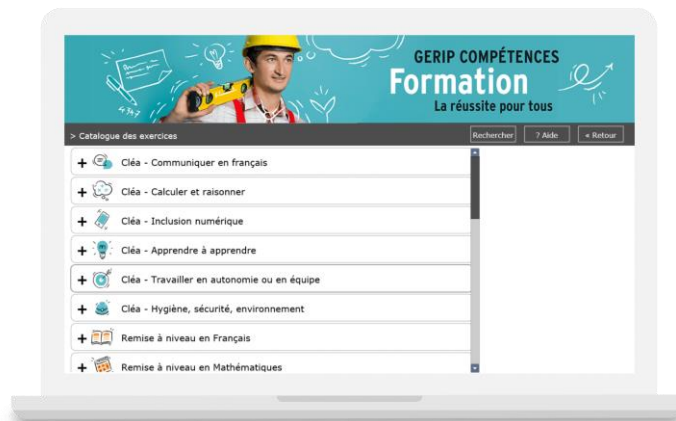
GERIP COMPÉTENCES
Formation
La réussite pour tous

> Catalogue des exercices

Rechercher
? Aide
« Retour

+ Cléa - Communiquer en français
+ Cléa - Calculer et raisonner
+ Cléa - Inclusion numérique
+ Cléa - Apprendre à apprendre
+ Cléa - Travailler en autonomie ou en équipe
+ Cléa - Hygiène, sécurité, environnement
+ Remise à niveau en Français
+ Remise à niveau en Mathématiques